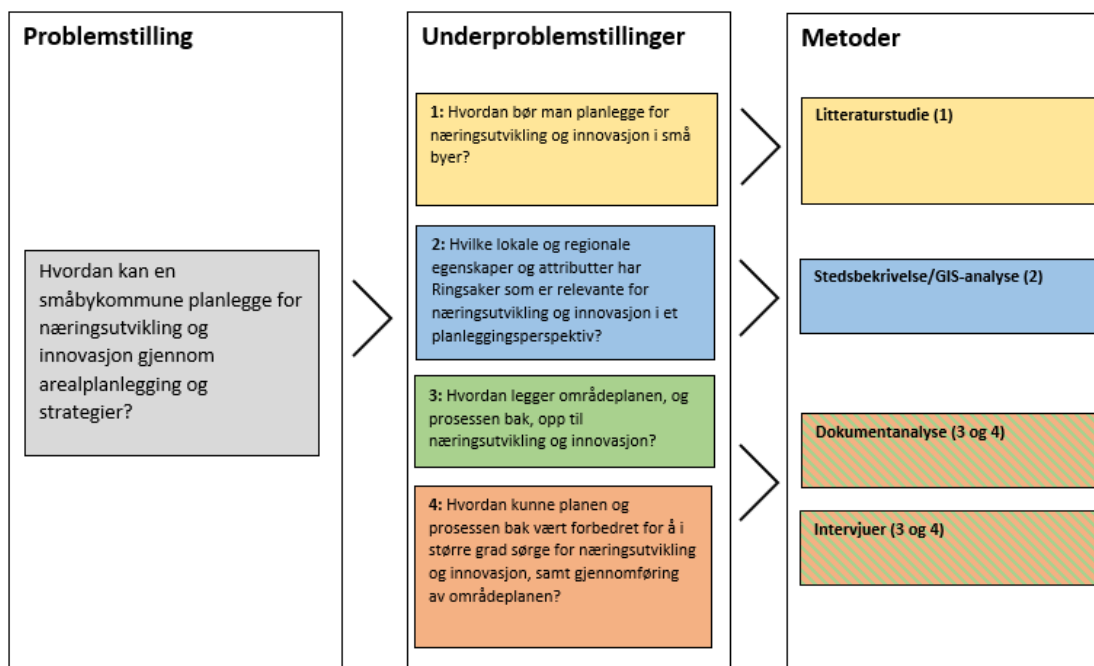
Problemstilling

Hvordan kan en småbykommune planlegge for næringsutvikling og innovasjon gjennom arealplanlegging og strategier?

Underproblemstillinger

1: Hvordan bør man planlegge for næringsutvikling og innovasjon i små byer?

2: Hvilke lokale og regionale egenskaper og attributter har Ringsaker som er relevante for næringsutvikling og innovasjon i et planleggingsperspektiv?

3: Hvordan legger områdeplanen, og prosessen bak, opp til næringsutvikling og innovasjon?

4: Hvordan kunne planen og prosessen bak vært forbedret for å i større grad sørge for næringsutvikling og innovasjon, samt gjennomføring av områdeplanen?

Metoder

Litteraturstudie (1)

Stedsbekrivelse/GIS-analyse (2)

Dokumentanalyse (3 og 4)

Intervjuer (3 og 4)